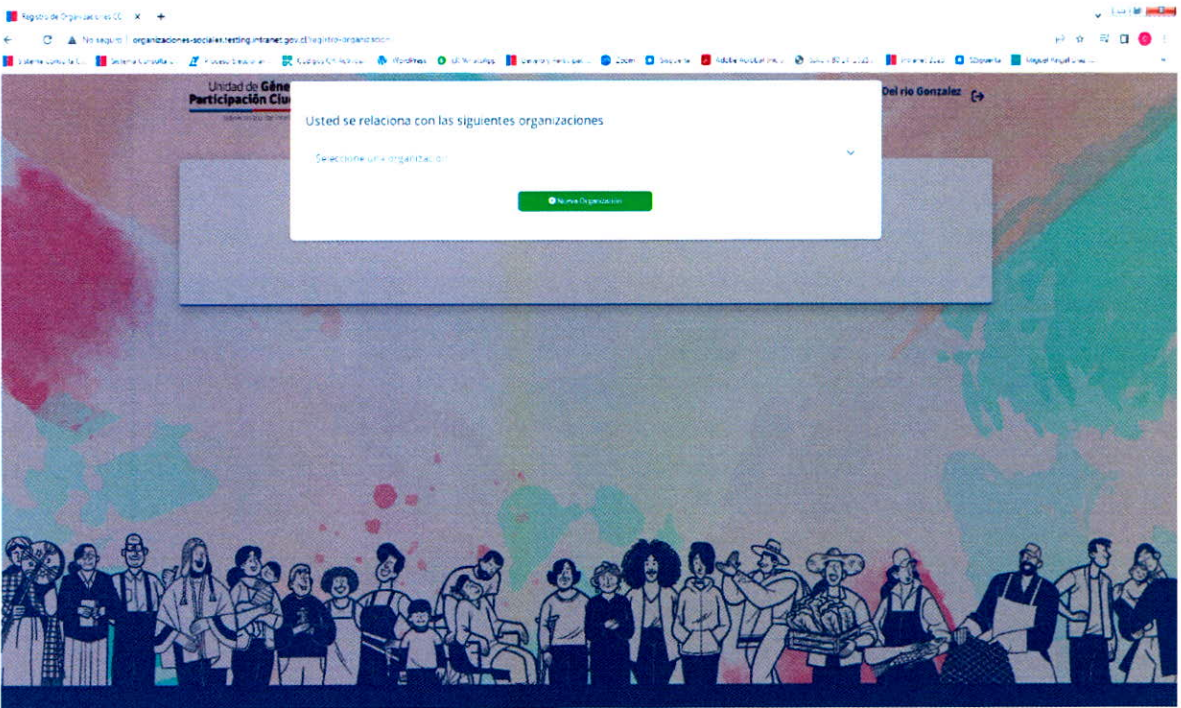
Registro de Organizaciones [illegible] ×

No seguro | organizaciones-sociales.testing.intranet.gov.cl/registro-organizacion

Sistema Consulta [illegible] | Sistema Consulta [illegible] | Proceso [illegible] | Ejemplo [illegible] | WordPress | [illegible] | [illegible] | Zoom | Drive | Adobe Acrobat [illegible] | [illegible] | Intranet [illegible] | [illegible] | Miguel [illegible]

Unidad de Géne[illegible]
Participación Ciu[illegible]

Del rio Gonzalez

Usted se relaciona con las siguientes organizaciones

Seleccione una organización

Nueva Organización